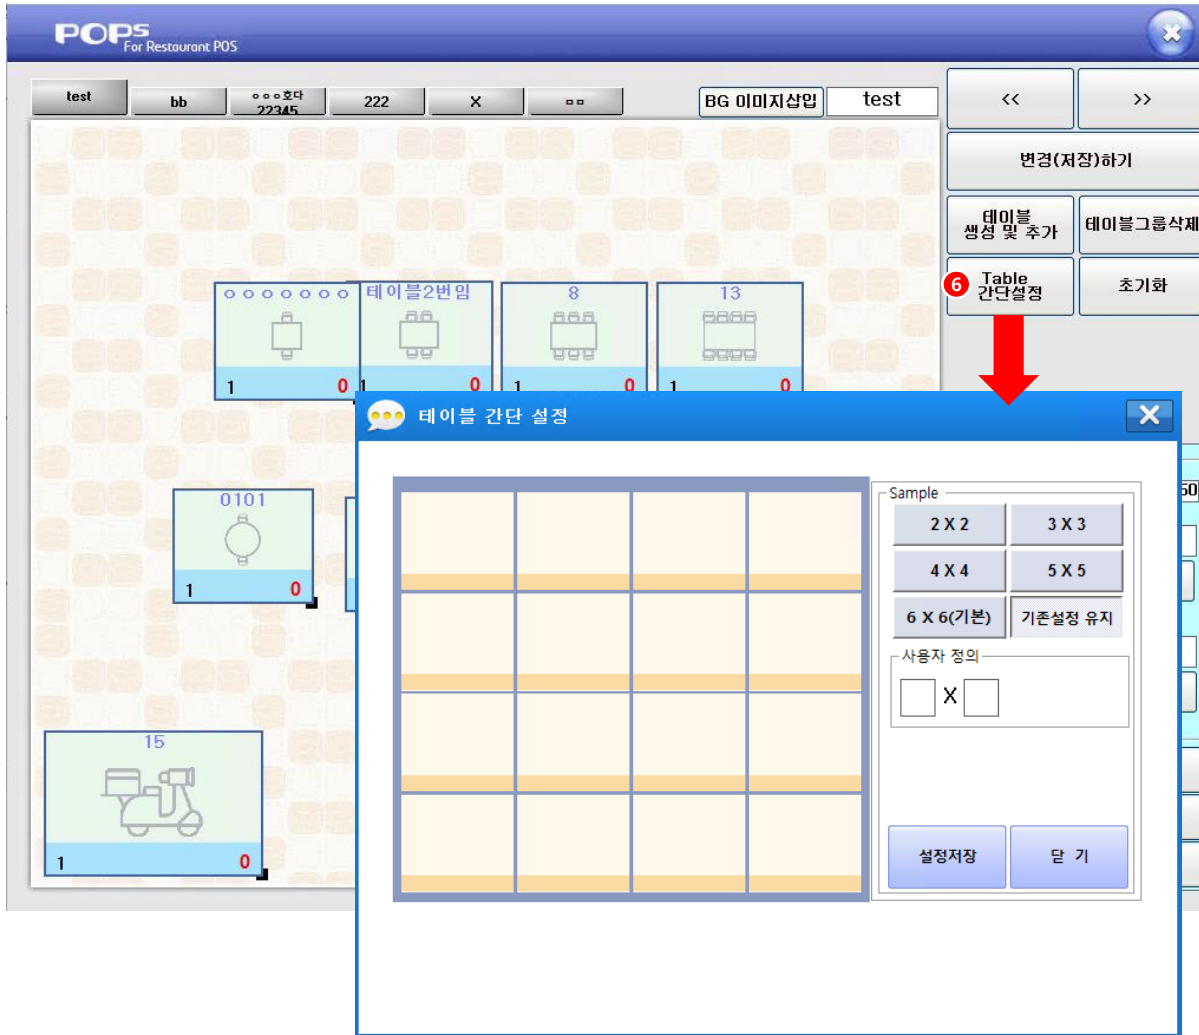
POPS For Restaurant POS

test | bb | ○○○호다 22345 | 222 | X | ㅁㅁ

BG 이미지삽입 | test

<< | >>

변경(저장)하기

테이블 생성 및 추가 | 테이블그룹삭제

6 Table 간단설정 | 초기화

○○○○○○○
1 0

테이블2번임
1 0

8
1 0

13
1 0

0101
1 0

15
1 0

테이블 간단 설정

Sample

2 X 2 | 3 X 3
4 X 4 | 5 X 5
6 X 6(기본) | 기존설정 유지

사용자 정의
X

설정저장 | 닫 기

50